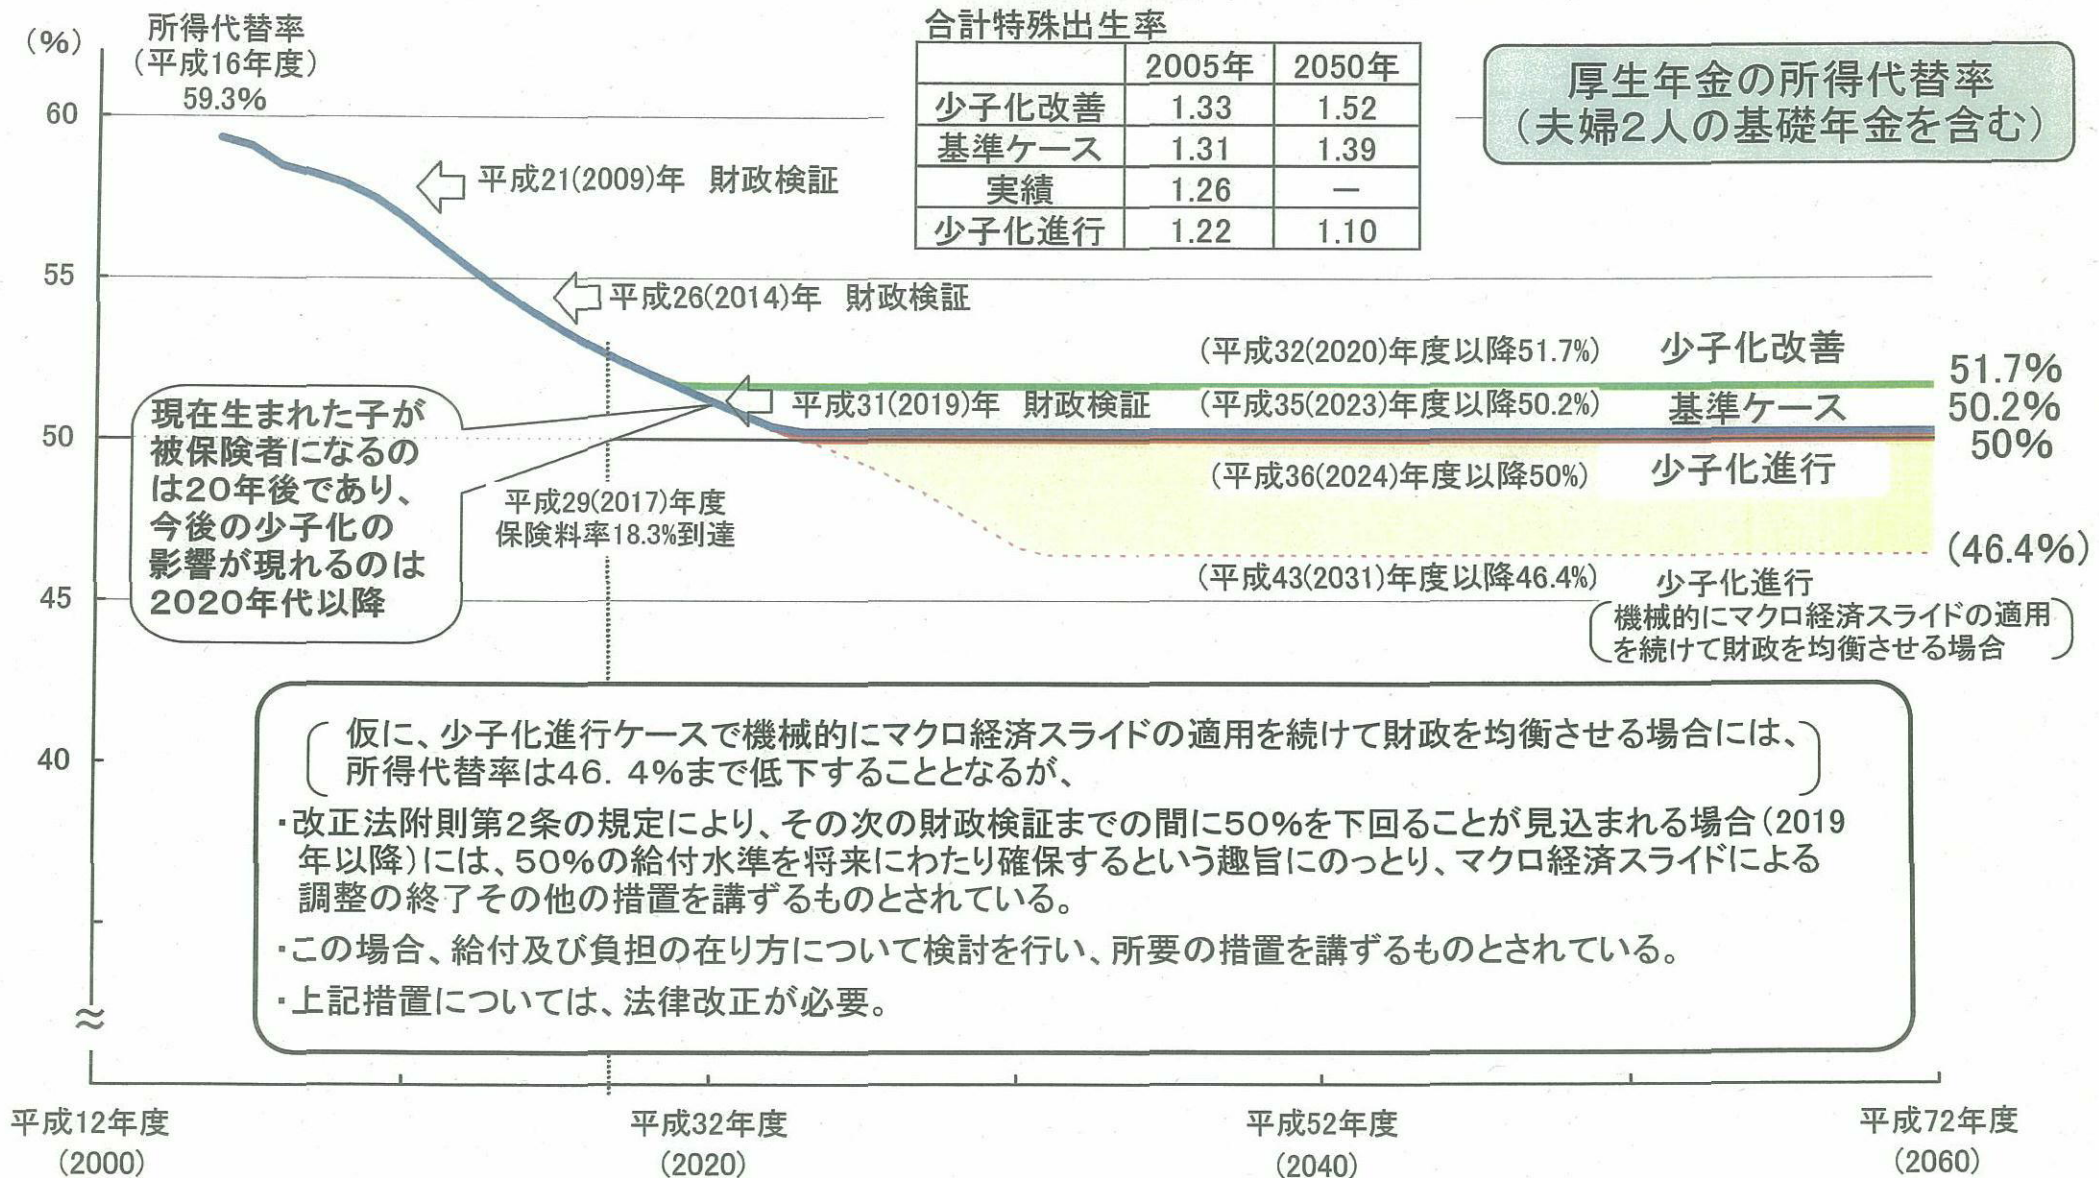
(%)
所得代替率
(平成16年度)
59.3%

合計特殊出生率

| | 2005年 | 2050年 |
|---|---|---|
| 少子化改善 | 1.33 | 1.52 |
| 基準ケース | 1.31 | 1.39 |
| 実績 | 1.26 | ― |
| 少子化進行 | 1.22 | 1.10 |

厚生年金の所得代替率
(夫婦2人の基礎年金を含む)

60
55
50
45
40

平成21(2009)年 財政検証
平成26(2014)年 財政検証
平成31(2019)年 財政検証

(平成32(2020)年度以降51.7%) 少子化改善 51.7%
(平成35(2023)年度以降50.2%) 基準ケース 50.2%
50%
(平成36(2024)年度以降50%) 少子化進行
(46.4%)
(平成43(2031)年度以降46.4%) 少子化進行
(機械的にマクロ経済スライドの適用を続けて財政を均衡させる場合)

現在生まれた子が被保険者になるのは20年後であり、今後の少子化の影響が現れるのは2020年代以降

平成29(2017)年度
保険料率18.3%到達

(仮に、少子化進行ケースで機械的にマクロ経済スライドの適用を続けて財政を均衡させる場合には、所得代替率は46.4%まで低下することとなるが、)
・改正法附則第2条の規定により、その次の財政検証までの間に50%を下回ることが見込まれる場合(2019年以降)には、50%の給付水準を将来にわたり確保するという趣旨にのっとり、マクロ経済スライドによる調整の終了その他の措置を講ずるものとされている。
・この場合、給付及び負担の在り方について検討を行い、所要の措置を講ずるものとされている。
・上記措置については、法律改正が必要。

≈

平成12年度
(2000)
平成32年度
(2020)
平成52年度
(2040)
平成72年度
(2060)